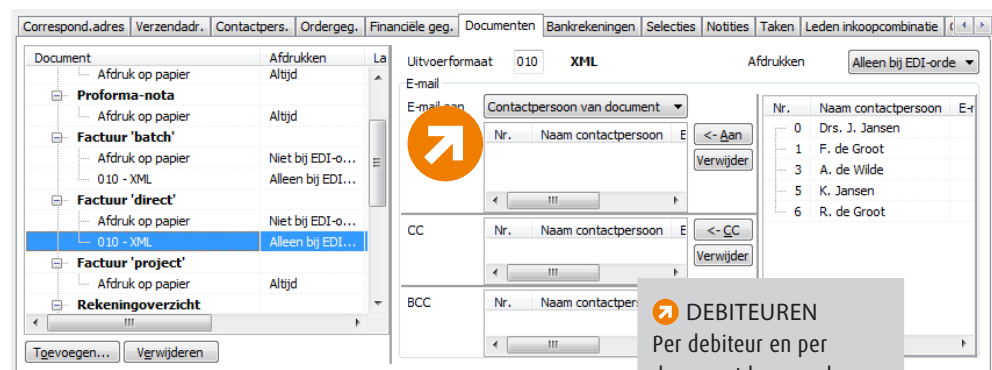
Correspond.adres | Verzendadr. | Contactpers. | Ordergeg. | Financiële geg. | Documenten | Bankrekeningen | Selecties | Notities | Taken | Leden inkoopcombinatie

| Document | Afdrukken | La |
|---|---|---|
| Afdruk op papier | Altijd | |
| Proforma-nota | | |
| Afdruk op papier | Altijd | |
| Factuur 'batch' | | |
| Afdruk op papier | Niet bij EDI-o... | |
| 010 - XML | Alleen bij EDI... | |
| Factuur 'direct' | | |
| Afdruk op papier | Niet bij EDI-o... | |
| 010 - XML | Alleen bij EDI... | |
| Factuur 'project' | | |
| Afdruk op papier | Altijd | |
| Rekeningoverzicht | | |

Toevoegen... Verwijderen

Uitvoerformaat 010 XML Afdrukken Alleen bij EDI-orde

E-mail

E-mail aan Contactpersoon van document

| Nr. | Naam contactpersoon | E |
|---|---|---|

<- Aan
Verwijder

| Nr. | Naam contactpersoon | E-r |
|---|---|---|
| 0 | Drs. J. Jansen | |
| 1 | F. de Groot | |
| 3 | A. de Wilde | |
| 5 | K. Jansen | |
| 6 | R. de Groot | |

CC

| Nr. | Naam contactpersoon | E |
|---|---|---|

<- CC
Verwijder

BCC

| Nr. | Naam contactpers |
|---|---|

DEBITEUREN
Per debiteur en per
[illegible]